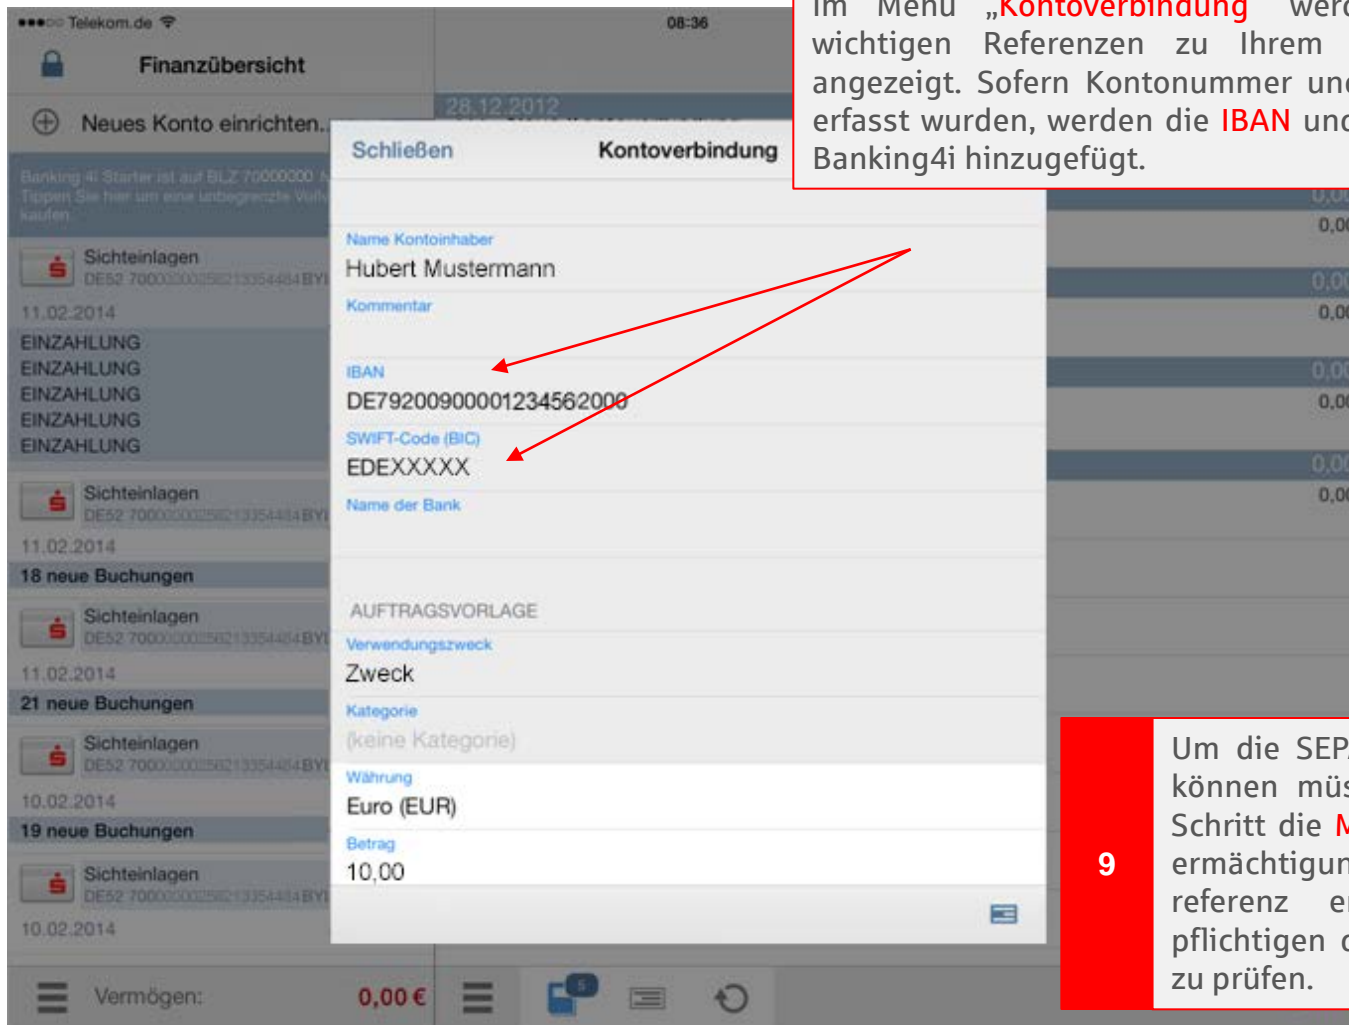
●●●○○ Telekom.de 08:36

Finanzübersicht

Neues Konto einrichten...

28.12.2012

Banking4i Starter ist auf BLZ 70000000 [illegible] Tippen Sie hier um eine unbegrenzte Voll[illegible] kaufen.

Sichteinlagen
DE52 7000000002562133544848YI

11.02.2014

EINZAHLUNG
EINZAHLUNG
EINZAHLUNG
EINZAHLUNG
EINZAHLUNG

Sichteinlagen
DE52 7000000002562133544848YI

11.02.2014

18 neue Buchungen

Sichteinlagen
DE52 7000000002562133544848YI

11.02.2014

21 neue Buchungen

Sichteinlagen
DE52 7000000002562133544848YI

10.02.2014

19 neue Buchungen

Sichteinlagen
DE52 7000000002562133544848YI

10.02.2014

Vermögen: 0,00 €

Schließen Kontoverbindung

Name Kontoinhaber
Hubert Mustermann

Kommentar

IBAN
DE79200900001234562000

SWIFT-Code (BIC)
EDEXXXXX

Name der Bank

AUFTRAGSVORLAGE

Verwendungszweck
Zweck

Kategorie
(keine Kategorie)

Währung
Euro (EUR)

Betrag
10,00

0,00
0,00
0,00
0,00
0,00
0,00
0,00
0,00

5

Im Menü „Kontoverbindung" werd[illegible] wichtigen Referenzen zu Ihrem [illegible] angezeigt. Sofern Kontonummer und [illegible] erfasst wurden, werden die IBAN und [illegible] Banking4i hinzugefügt.

9

Um die SEP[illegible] können müs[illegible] Schritt die M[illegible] ermächtigun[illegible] referenz er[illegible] pflichtigen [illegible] zu prüfen.